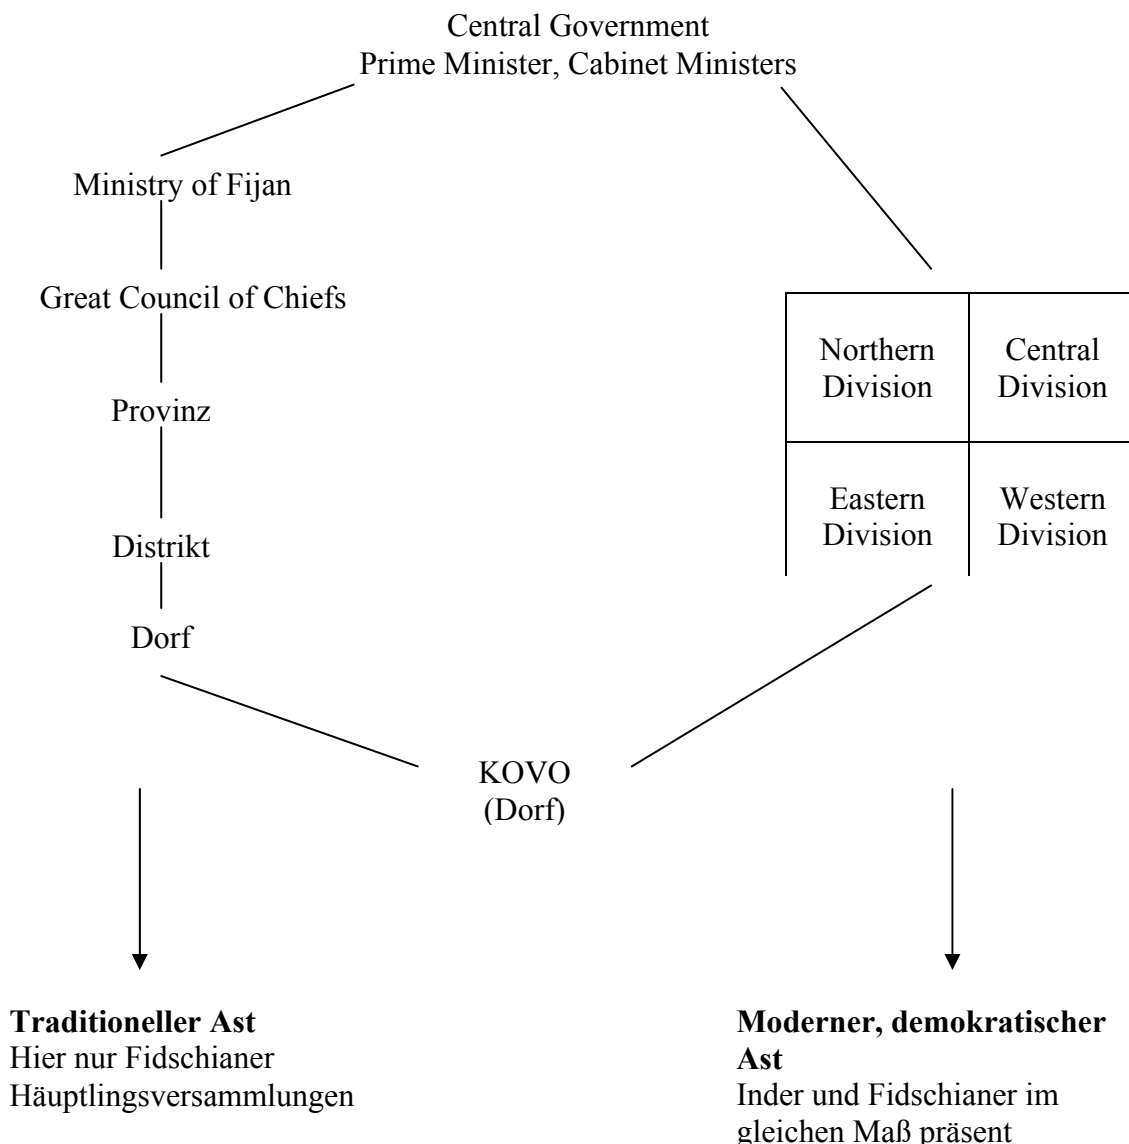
Central Government
Prime Minister, Cabinet Ministers

Ministry of Fijan

Great Council of Chiefs

Provinz

Distrikt

Dorf

| Northern Division | Central Division |
|---|---|
| Eastern Division | Western Division |

KOVO
(Dorf)

**Traditioneller Ast**
Hier nur Fidschianer
Häuptlingsversammlungen

**Moderner, demokratischer Ast**
Inder und Fidschianer im gleichen Maß präsent